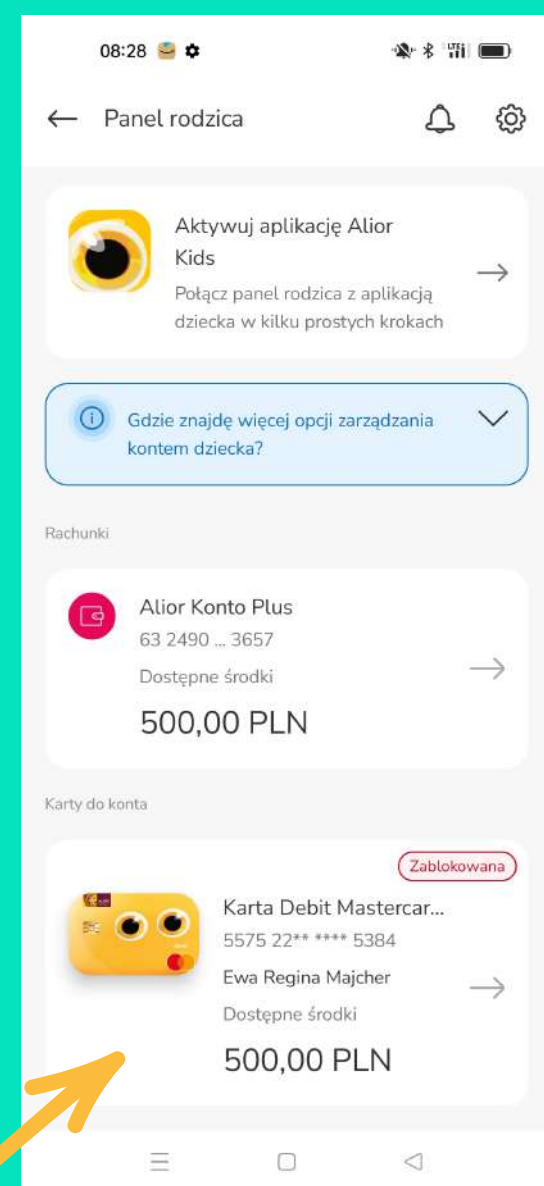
08:28

Panel rodzica

Aktywuj aplikację Alior Kids

Połącz panel rodzica z aplikacją dziecka w kilku prostych krokach

Gdzie znajdę więcej opcji zarządzania kontem dziecka?

Rachunki

Alior Konto Plus
63 2490 ... 3657
Dostępne środki
500,00 PLN

Karty do konta

Zablokowana

Karta Debit Mastercar...
5575 22** **** 5384
Ewa Regina Majcher
Dostępne środki
500,00 PLN